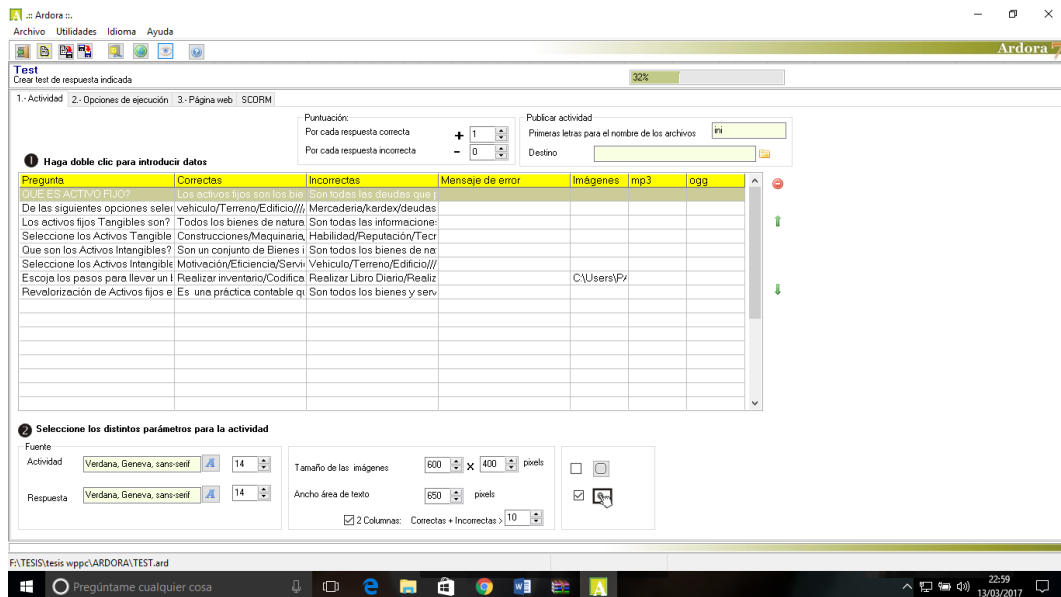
.:: Ardora ::.

Archivo Utilidades Idioma Ayuda

Ardora

Test
Crear test de respuesta indicada

32%

1.- Actividad | 2.- Opciones de ejecución | 3.- Página web | SCORM

Puntuación:
Por cada respuesta correcta + 1
Por cada respuesta incorrecta - 0

Publicar actividad
Primeras letras para el nombre de los archivos ini
Destino

❶ Haga doble clic para introducir datos

| Pregunta | Correctas | Incorrectas | Mensaje de error | Imágenes | mp3 | ogg |
|---|---|---|---|---|---|---|
| QUE ES ACTIVO FIJO? | Los activos fijos son los bie | Son todas las deudas que | | | | |
| De las siguientes opciones selec | vehiculo/Terreno/Edificio///. | Mercaderia/kardex/deudas | | | | |
| Los activos fijos Tangibles son? | Todos los bienes de natura | Son todas las informacione: | | | | |
| Seleccione los Activos Tangible | Construcciones/Maquinaria, | Habilidad/Reputación/Tecr | | | | |
| Que son los Activos Intangibles? | Son un conjunto de Bienes i | Son todos los bienes de na | | | | |
| Seleccione los Activos Intangible | Motivación/Eficiencia/Servi | Vehiculo/Terreno/Edificio/// | | | | |
| Escoja los pasos para llevar un l | Realizar inventario/Codifica | Realizar Libro Diario/Realiz | | C:\Users\P/ | | |
| Revalorización de Activos fijos e | Es una práctica contable qu | Son todos los bienes y serv | | | | |

❷ Seleccione los distintos parámetros para la actividad

Fuente
Actividad Verdana, Geneva, sans-serif 14
Respuesta Verdana, Geneva, sans-serif 14

Tamaño de las imágenes 600 x 400 pixels
Ancho área de texto 650 pixels
☑ 2 Columnas: Correctas + Incorrectas > 10

F:\TESIS\tesis wppc\ARDORA\TEST.ard

Pregúntame cualquier cosa

22:59
13/03/2017